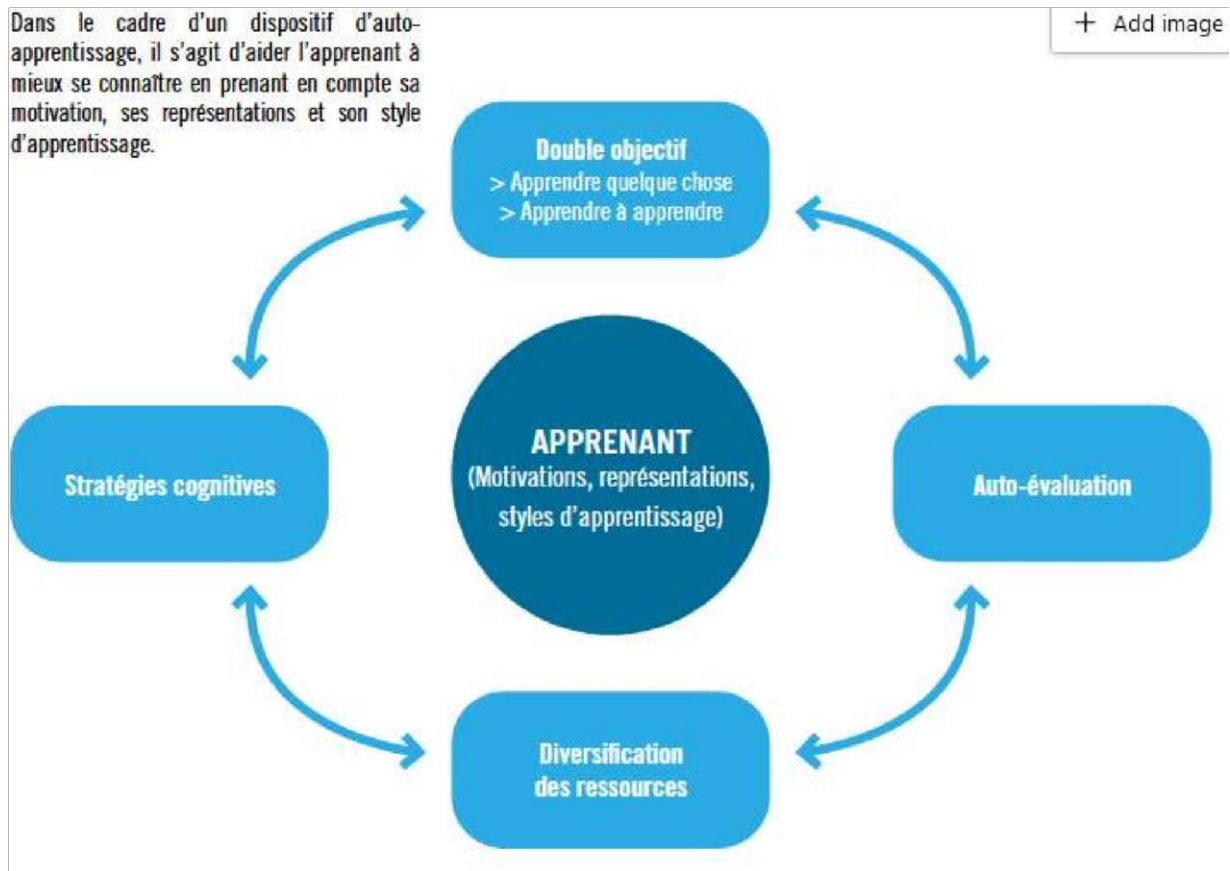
Dans le cadre d'un dispositif d'auto-apprentissage, il s'agit d'aider l'apprenant à mieux se connaître en prenant en compte sa motivation, ses représentations et son style d'apprentissage.

+ Add image

Double objectif
> Apprendre quelque chose
> Apprendre à apprendre

Stratégies cognitives

APPRENANT
(Motivations, représentations, styles d'apprentissage)

Auto-évaluation

Diversification des ressources